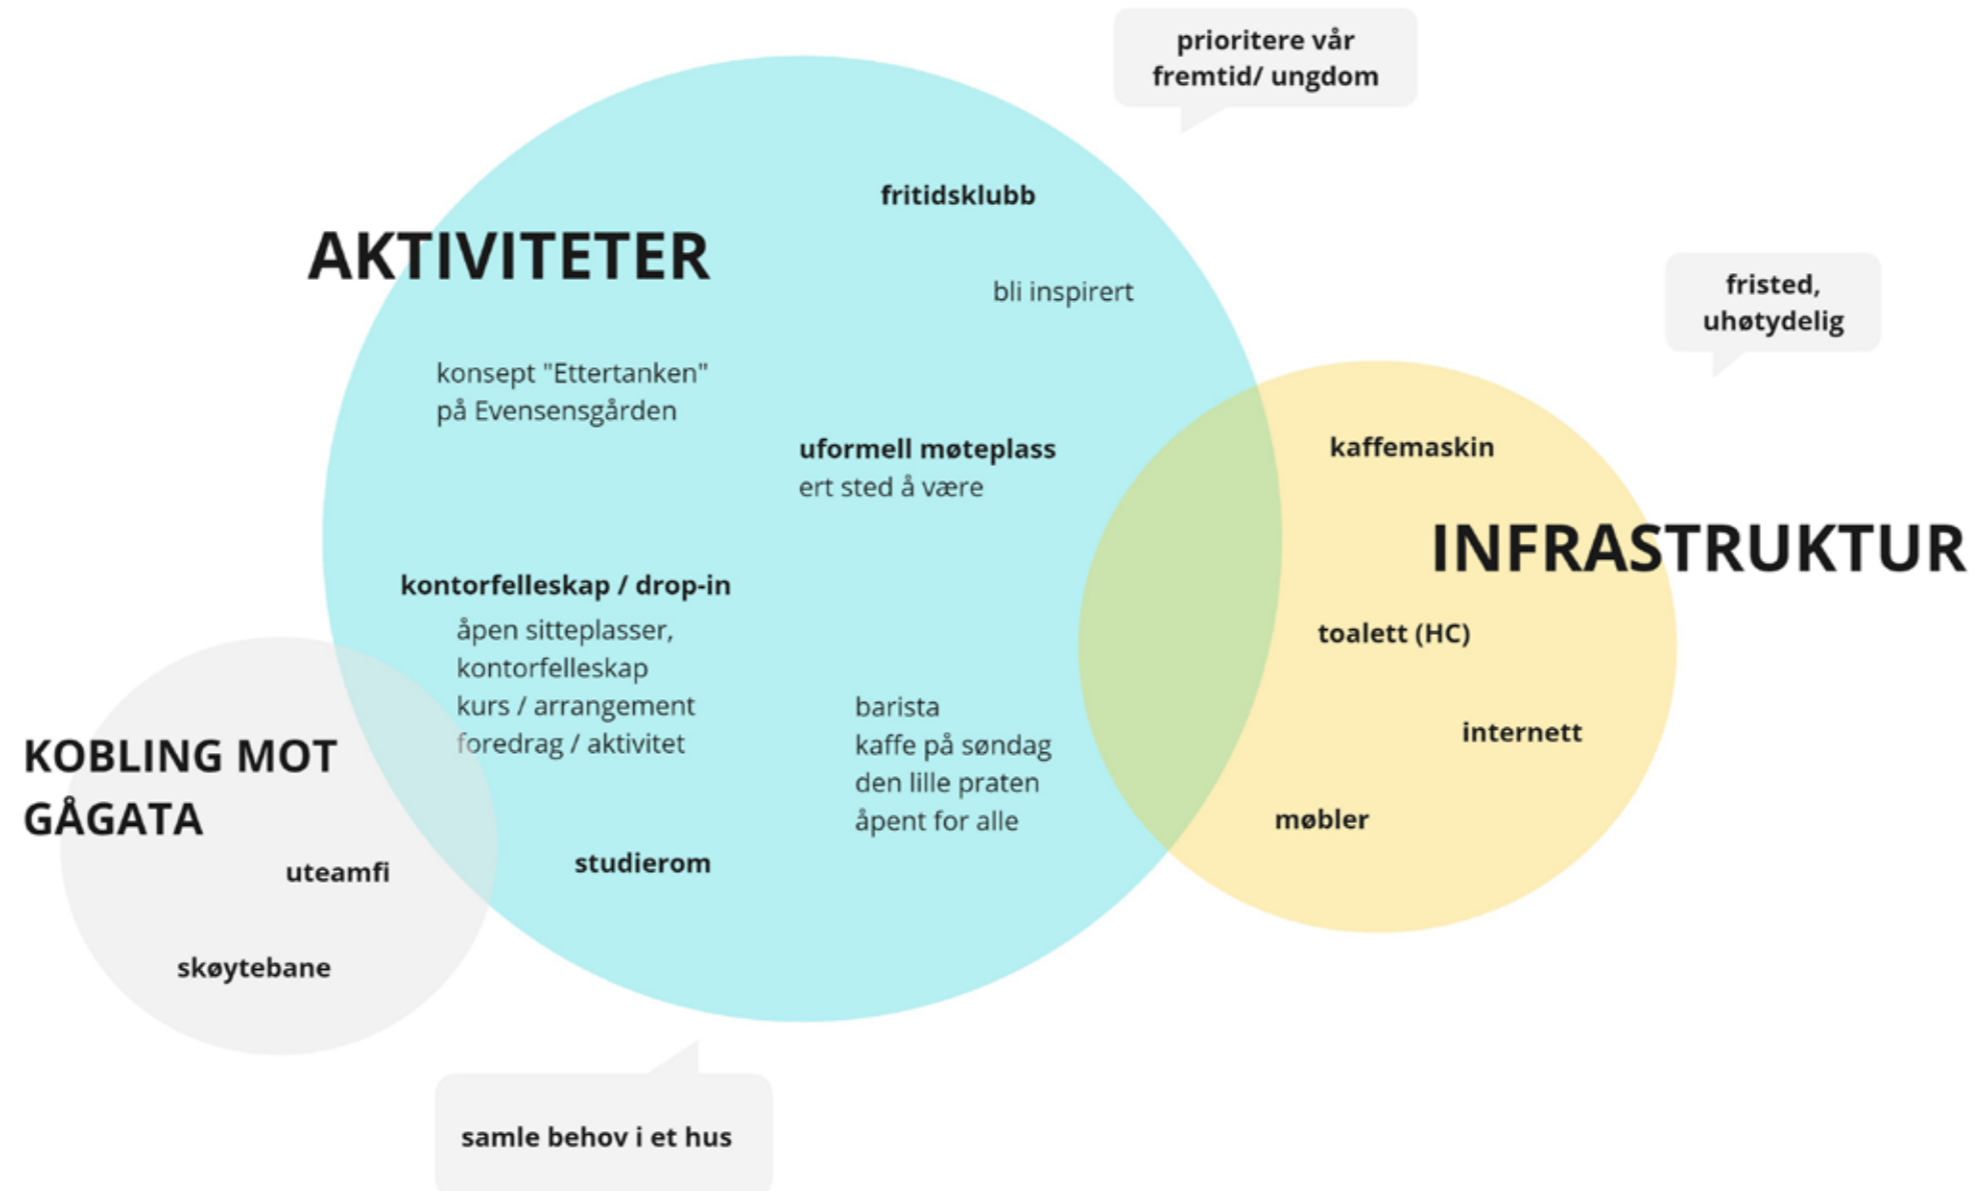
prioritere vår fremtid/ ungdom

fritidsklubb

AKTIVITETER

bli inspirert

fristed, uhøtydelig

konsept "Ettertanken" på Evensensgården

uformell møteplass
ert sted å være

kaffemaskin

INFRASTRUKTUR

kontorfelleskap / drop-in
åpen sitteplasser,
kontorfelleskap
kurs / arrangement
foredrag / aktivitet

toalett (HC)

barista
kaffe på søndag
den lille praten
åpent for alle

internett

KOBLING MOT GÅGATA

møbler

uteamfi

studierom

skøytebane

samle behov i et hus